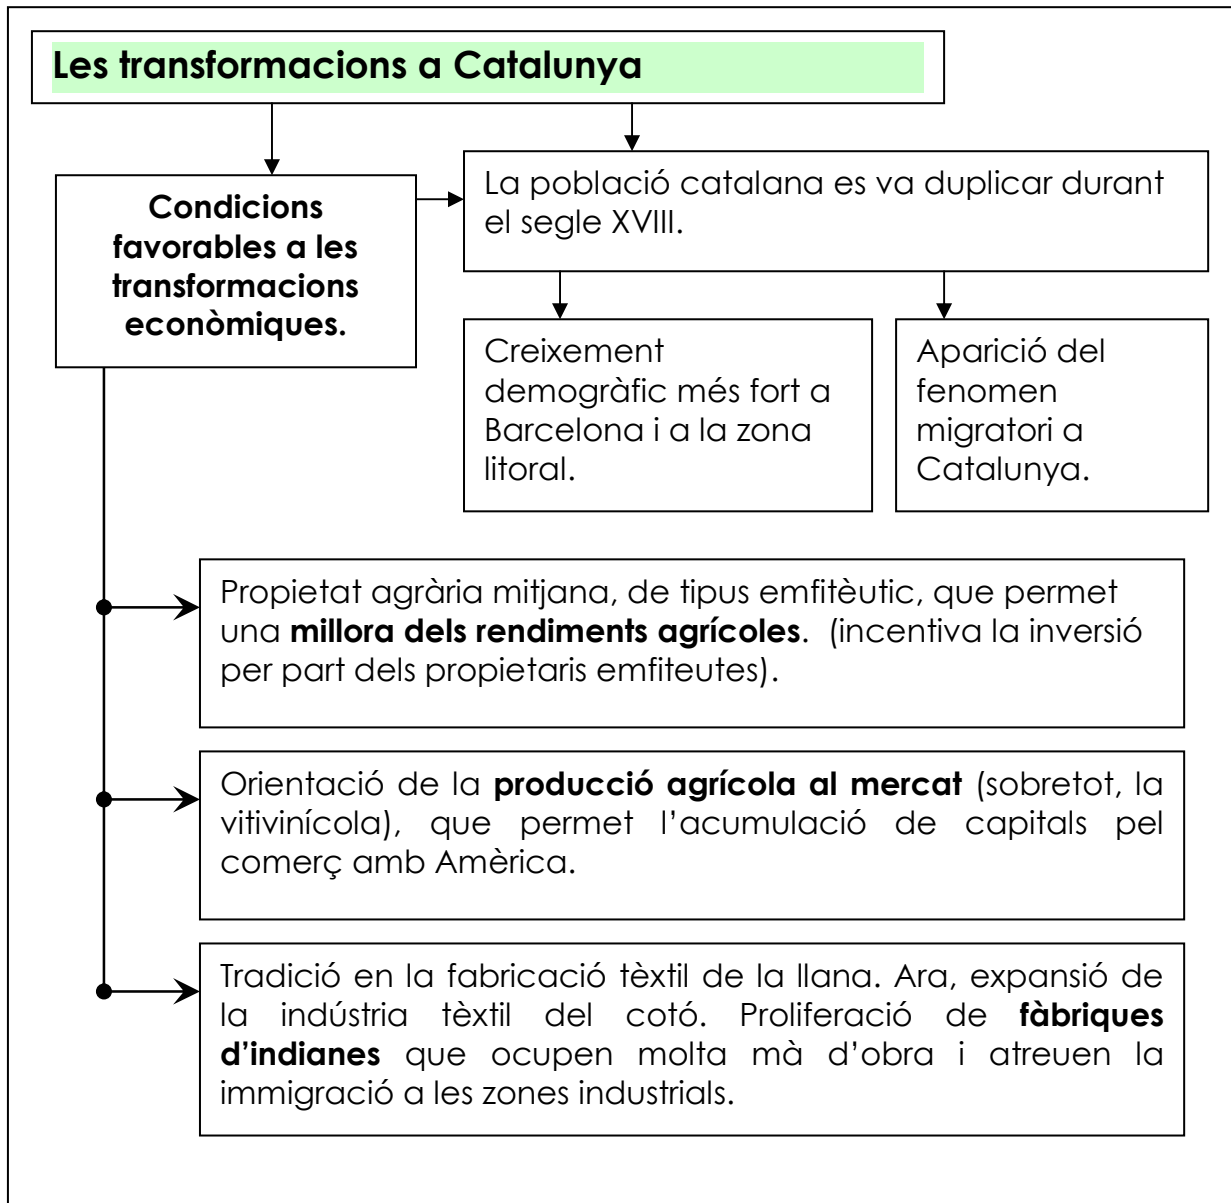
**Les transformacions a Catalunya**

**Condicions favorables a les transformacions econòmiques.**

La població catalana es va duplicar durant el segle XVIII.

Creixement demogràfic més fort a Barcelona i a la zona litoral.

Aparició del fenomen migratori a Catalunya.

Propietat agrària mitjana, de tipus emfitèutic, que permet una **millora dels rendiments agrícoles**. (incentiva la inversió per part dels propietaris emfiteutes).

Orientació de la **producció agrícola al mercat** (sobretot, la vitivinícola), que permet l'acumulació de capitals pel comerç amb Amèrica.

Tradició en la fabricació tèxtil de la llana. Ara, expansió de la indústria tèxtil del cotó. Proliferació de **fàbriques d'indianes** que ocupen molta mà d'obra i atreuen la immigració a les zones industrials.